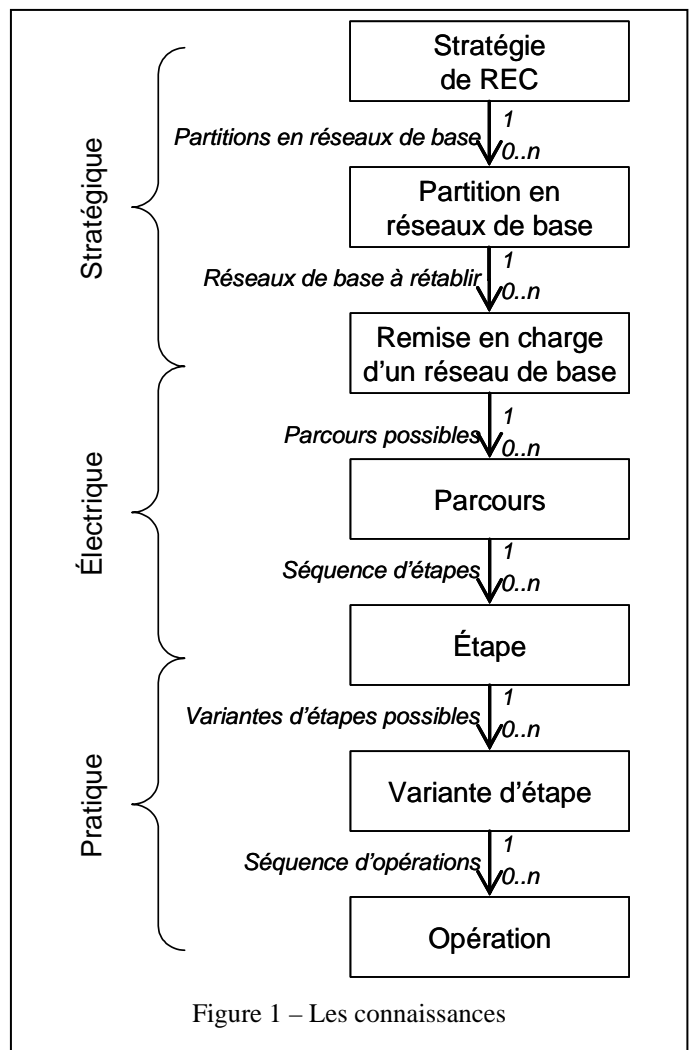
Stratégique

Électrique

Pratique

Stratégie de REC

Partitions en réseaux de base 1 0..n

Partition en réseaux de base

Réseaux de base à rétablir 1 0..n

Remise en charge d'un réseau de base

Parcours possibles 1 0..n

Parcours

Séquence d'étapes 1 0..n

Étape

Variantes d'étapes possibles 1 0..n

Variante d'étape

Séquence d'opérations 1 0..n

Opération

Figure 1 – Les connaissances